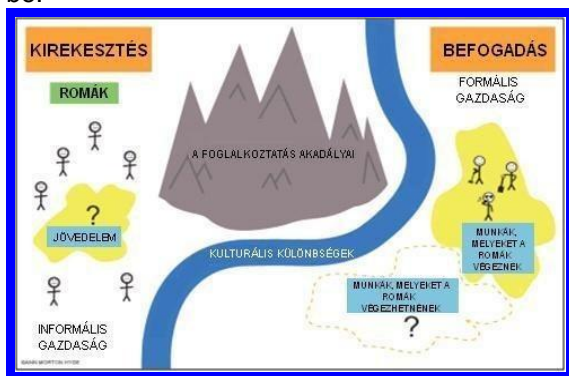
be.

KIREKESZTÉS

ROMÁK

?

JÖVEDELEM

INFORMÁLIS GAZDASÁG

A FOGLALKOZTATÁS AKADÁLYAI

KULTURÁLIS KÜLÖNBSÉGEK

BEFOGADÁS

FORMÁLIS GAZDASÁG

MUNKÁK, MELYEKET A ROMÁK VÉGEZNEK

MUNKÁK, MELYEKET A ROMÁK VÉGEZHETNÉNEK

?

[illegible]